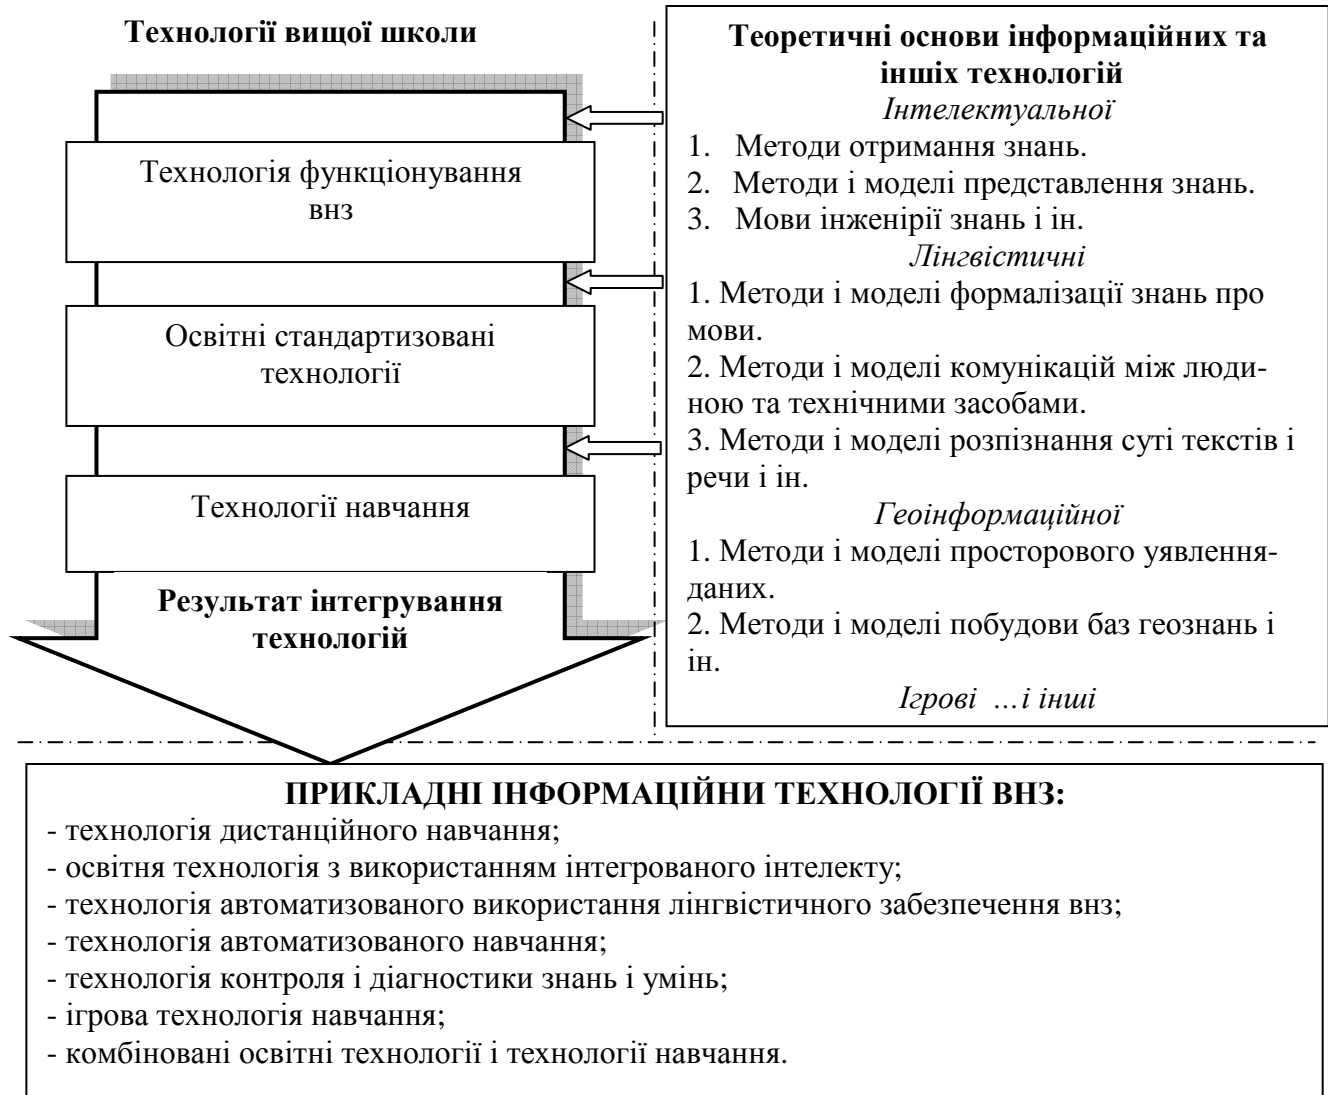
**Технології вищої школи**

Технологія функціонування внз

Освітні стандартизовані технології

Технології навчання

**Результат інтегрування технологій**

**Теоретичні основи інформаційних та інших технологій**

*Інтелектуальної*

1. Методи отримання знань.
2. Методи і моделі представлення знань.
3. Мови інженірії знань і ін.

*Лінгвістичні*

1. Методи і моделі формалізації знань про мови.
2. Методи і моделі комунікацій між людиною та технічними засобами.
3. Методи і моделі розпізнання суті текстів і речи і ін.

*Геоінформаційної*

1. Методи і моделі просторового уявлення-даних.
2. Методи і моделі побудови баз геознань і ін.

*Ігрові …і інші*

**ПРИКЛАДНІ ІНФОРМАЦІЙНИ ТЕХНОЛОГІЇ ВНЗ:**
- технологія дистанційного навчання;
- освітня технологія з використанням інтегрованого інтелекту;
- технологія автоматизованого використання лінгвістичного забезпечення внз;
- технологія автоматизованого навчання;
- технологія контроля і діагностики знань і умінь;
- ігрова технологія навчання;
- комбіновані освітні технології і технології навчання.